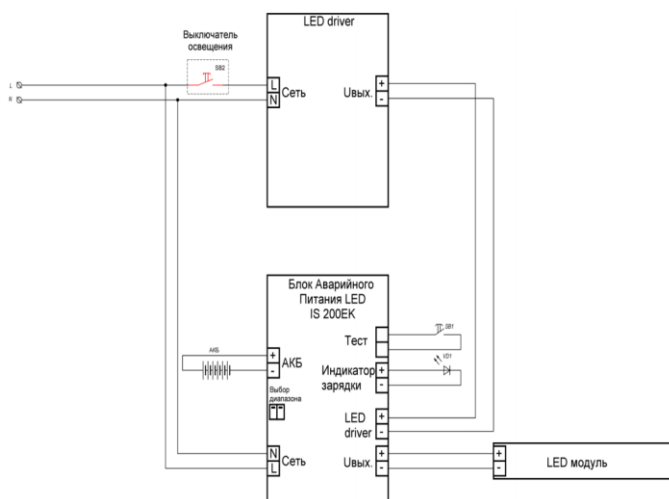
LED driver

Выключатель освещения

SB2

L

N

L

N

Сеть

Uвых.

+

-

Блок Аварийного Питания LED IS 200EK

Тест

SB1

VD1

Индикатор зарядки

+

-

AKБ

АКБ

+

-

Выбор диапазона

LED driver

+

-

N

L

Сеть

Uвых.

+

-

+

-

LED модуль